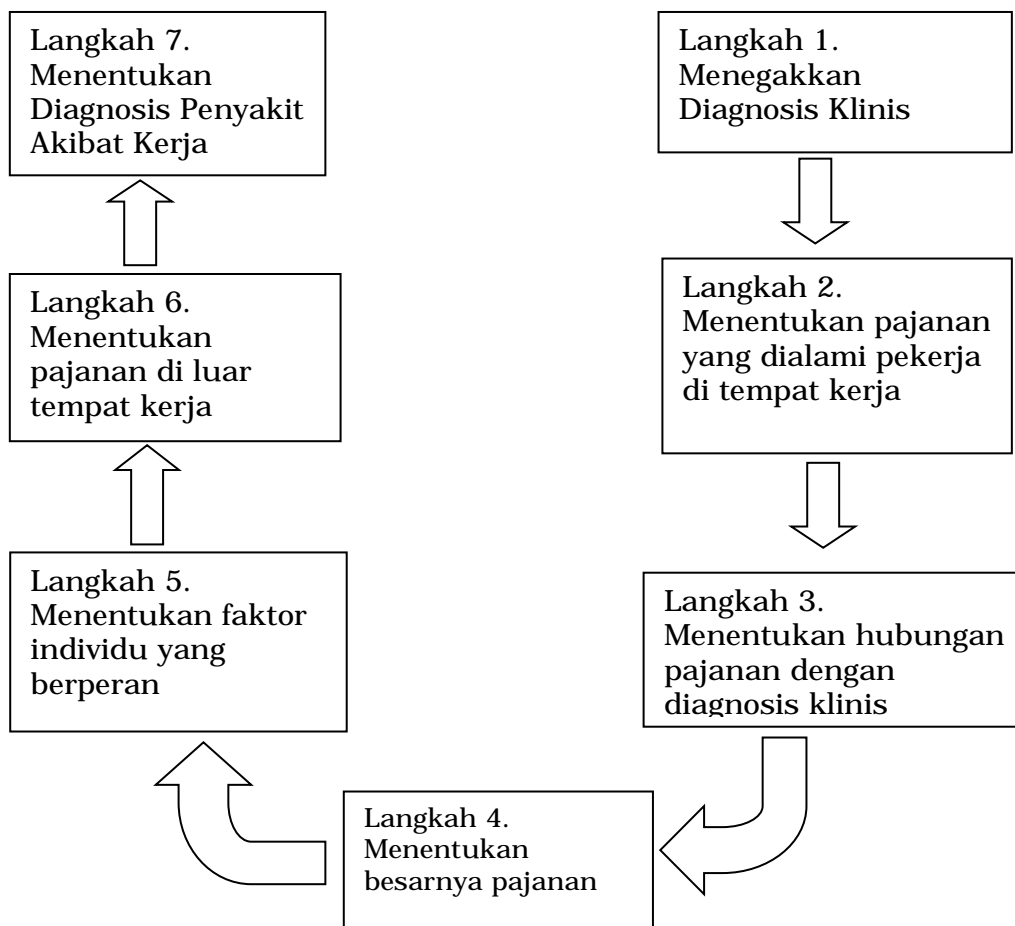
Langkah 1.
Menegakkan Diagnosis Klinis

Langkah 2.
Menentukan pajanan yang dialami pekerja di tempat kerja

Langkah 3.
Menentukan hubungan pajanan dengan diagnosis klinis

Langkah 4.
Menentukan besarnya pajanan

Langkah 5.
Menentukan faktor individu yang berperan

Langkah 6.
Menentukan pajanan di luar tempat kerja

Langkah 7.
Menentukan Diagnosis Penyakit Akibat Kerja